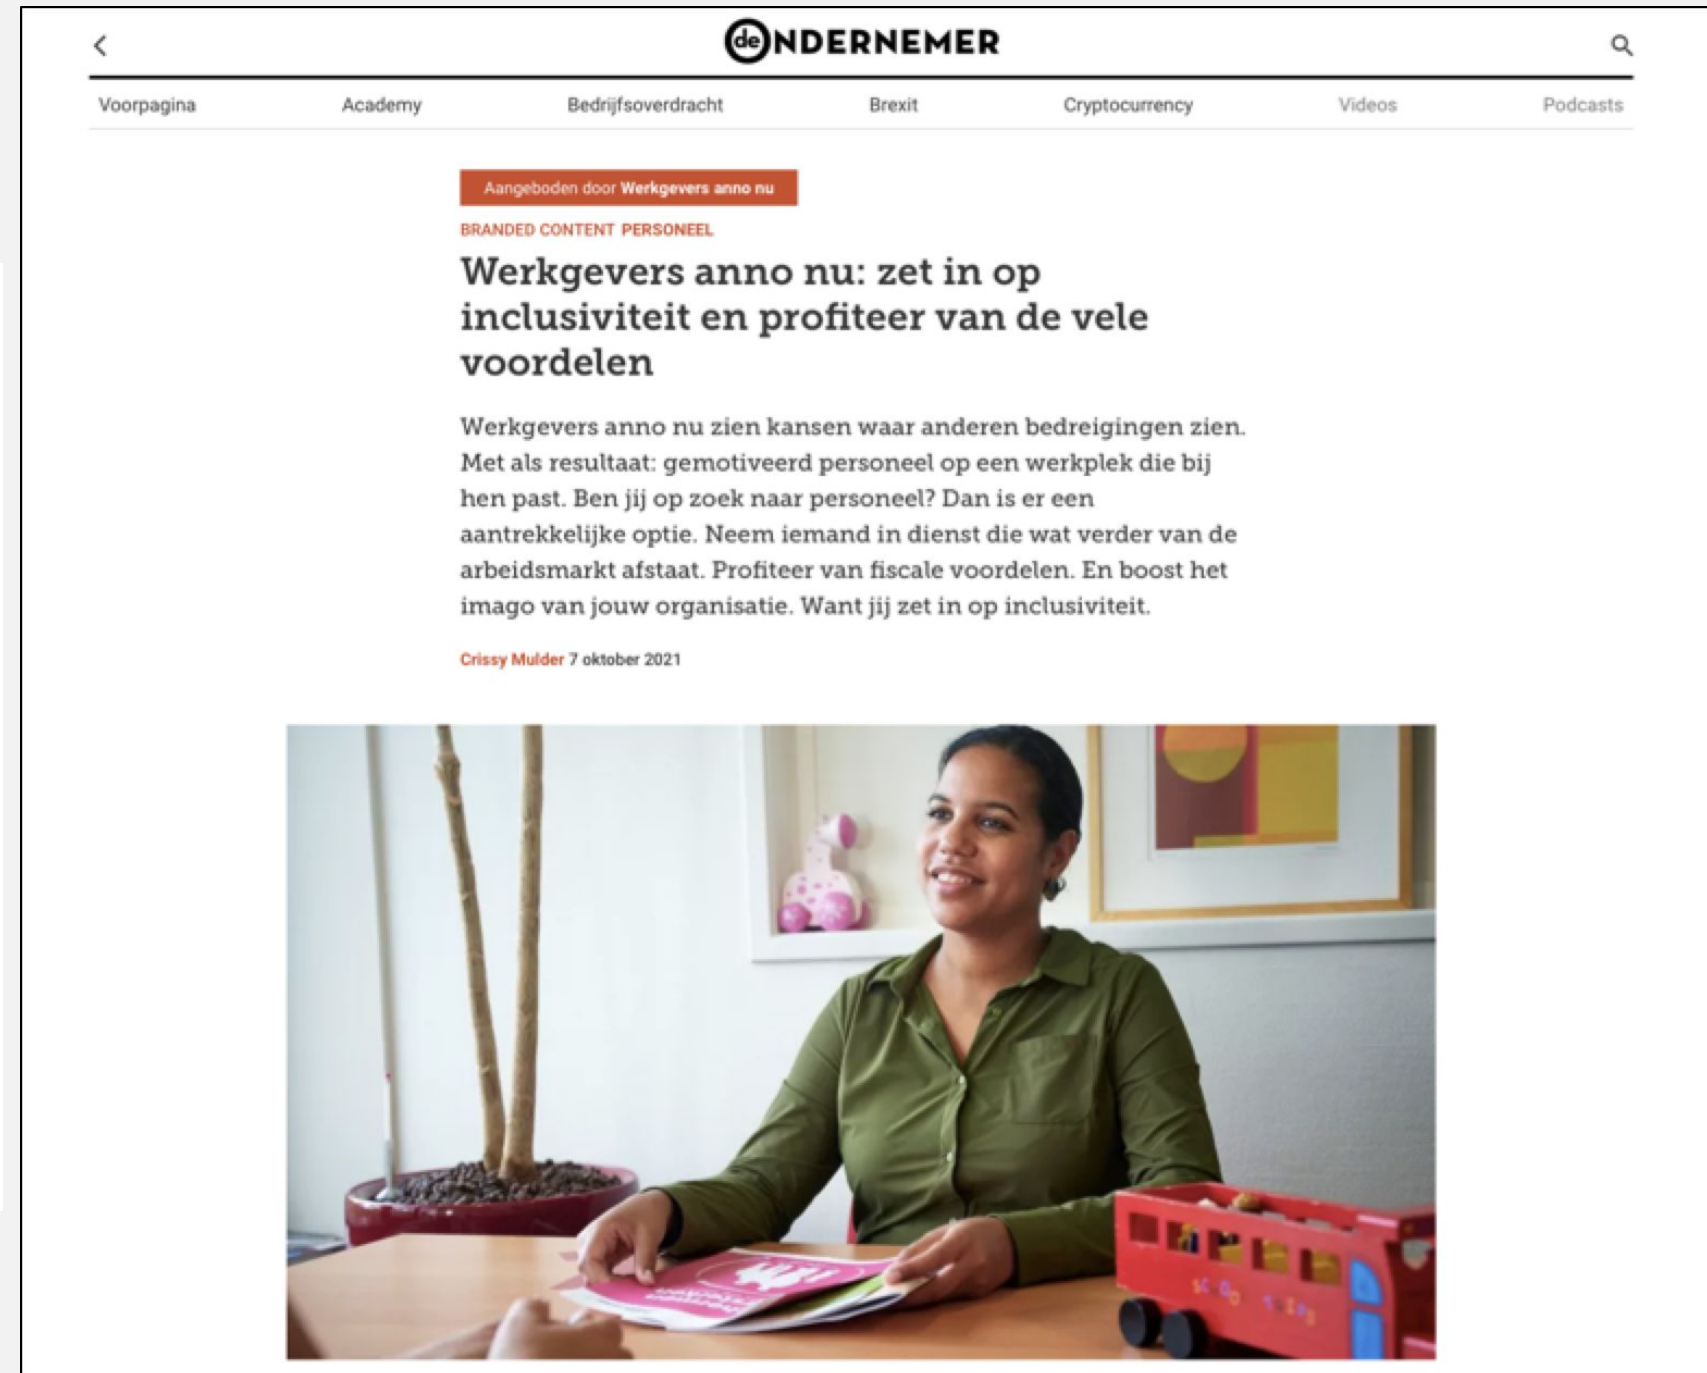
de ONDERNEMER

Voorpagina Academy Bedrijfsoverdracht Brexit Cryptocurrency Videos Podcasts

Aangeboden door Werkgevers anno nu

BRANDED CONTENT PERSONEEL

Werkgevers anno nu: zet in op inclusiviteit en profiteer van de vele voordelen

Werkgevers anno nu zien kansen waar anderen bedreigingen zien. Met als resultaat: gemotiveerd personeel op een werkplek die bij hen past. Ben jij op zoek naar personeel? Dan is er een aantrekkelijke optie. Neem iemand in dienst die wat verder van de arbeidsmarkt afstaat. Profiteer van fiscale voordelen. En boost het imago van jouw organisatie. Want jij zet in op inclusiviteit.

Crissy Mulder 7 oktober 2021